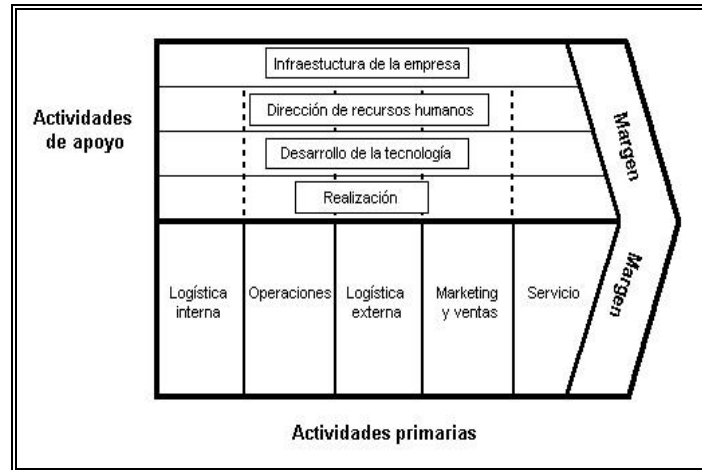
Actividades de apoyo

Infraestuctura de la empresa

Dirección de recursos humanos

Desarrollo de la tecnología

Realización

Margen

Logística interna

Operaciones

Logística externa

Marketing y ventas

Servicio

Margen

Actividades primarias